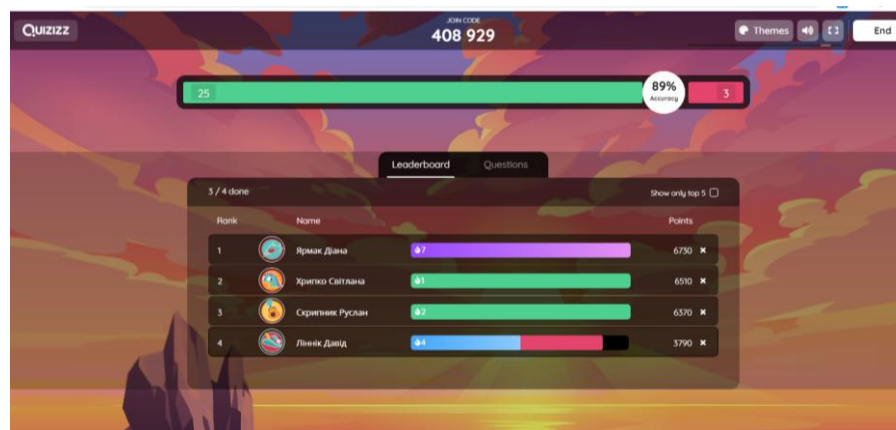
QUIZIZZ

JOIN CODE
408 929

Themes

End

25

89%
Accuracy

3

Leaderboard

Questions

3 / 4 done

Show only top 5

| Rank | Name | | Points |
|---|---|---|---|
| 1 | Ярмак Діана | 7 | 6730 |
| 2 | Хрипко Світлана | 1 | 6510 |
| 3 | Скрипник Руслан | 2 | 6370 |
| 4 | Ліннік Давід | 4 | 3790 |